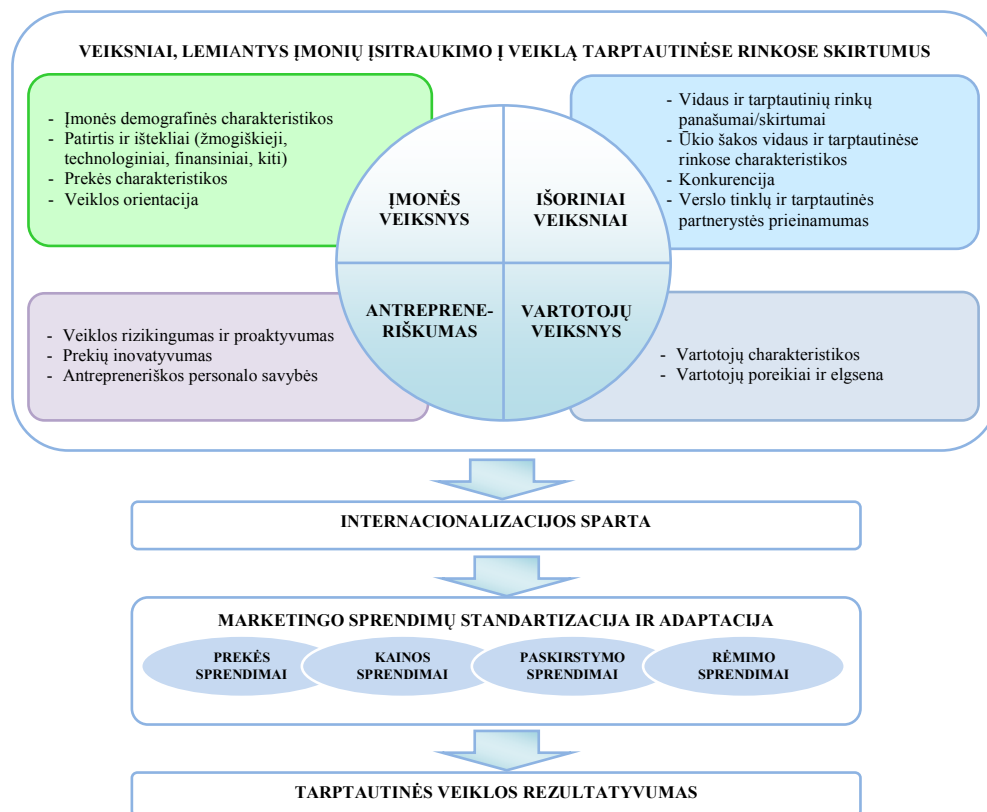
VEIKSNIAI, LEMIANTYS ĮMONIŲ ĮSITRAUKIMO Į VEIKLĄ TARPTAUTINĖSE RINKOSE SKIRTUMUS

- Įmonės demografinės charakteristikos
- Patirtis ir ištekliai (žmogiškieji, technologiniai, finansiniai, kiti)
- Prekės charakteristikos
- Veiklos orientacija

- Vidaus ir tarptautinių rinkų panašumai/skirtumai
- Ūkio šakos vidaus ir tarptautinėse rinkose charakteristikos
- Konkurencija
- Verslo tinklų ir tarptautinės partnerystės prieinamumas

ĮMONĖS VEIKSNYS

IŠORINIAI VEIKSNIAI

ANTREPRENERIŠKUMAS

VARTOTOJŲ VEIKSNYS

- Veiklos rizikingumas ir proaktyvumas
- Prekių inovatyvumas
- Antrepreneriškos personalo savybės

- Vartotojų charakteristikos
- Vartotojų poreikiai ir elgsena

INTERNACIONALIZACIJOS SPARTA

MARKETINGO SPRENDIMŲ STANDARTIZACIJA IR ADAPTACIJA

PREKĖS SPRENDIMAI

KAINOS SPRENDIMAI

PASKIRSTYMO SPRENDIMAI

RĖMIMO SPRENDIMAI

TARPTAUTINĖS VEIKLOS REZULTATYVUMAS